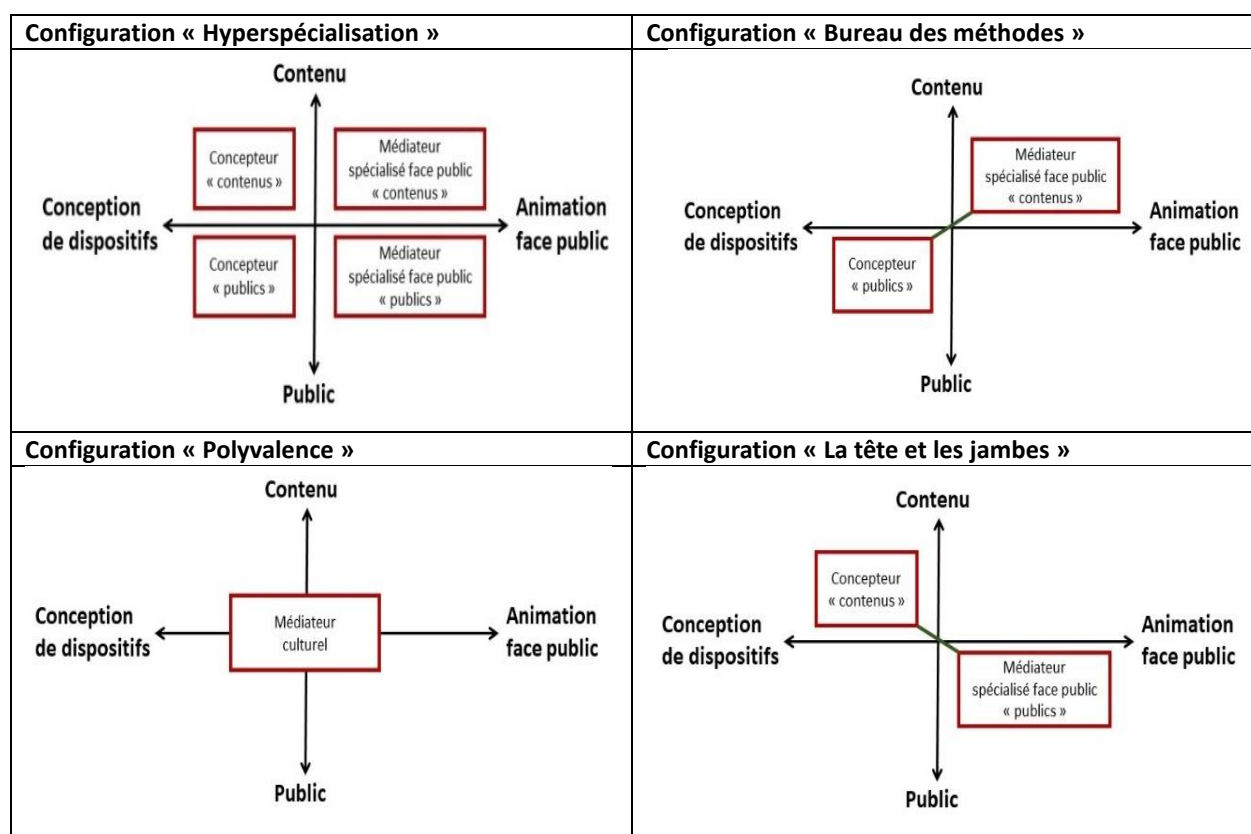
| Configuration « Hyperspécialisation » | Configuration « Bureau des méthodes » |
|---|---|
| Contenu<br>Concepteur « contenus »<br>Médiateur spécialisé face public « contenus »<br>Conception de dispositifs<br>Animation face public<br>Concepteur « publics »<br>Médiateur spécialisé face public « publics »<br>Public | Contenu<br>Médiateur spécialisé face public « contenus »<br>Conception de dispositifs<br>Animation face public<br>Concepteur « publics »<br>Public |
| Configuration « Polyvalence » | Configuration « La tête et les jambes » |
| Contenu<br>Conception de dispositifs<br>Médiateur culturel<br>Animation face public<br>Public | Contenu<br>Concepteur « contenus »<br>Conception de dispositifs<br>Animation face public<br>Médiateur spécialisé face public « publics »<br>Public |